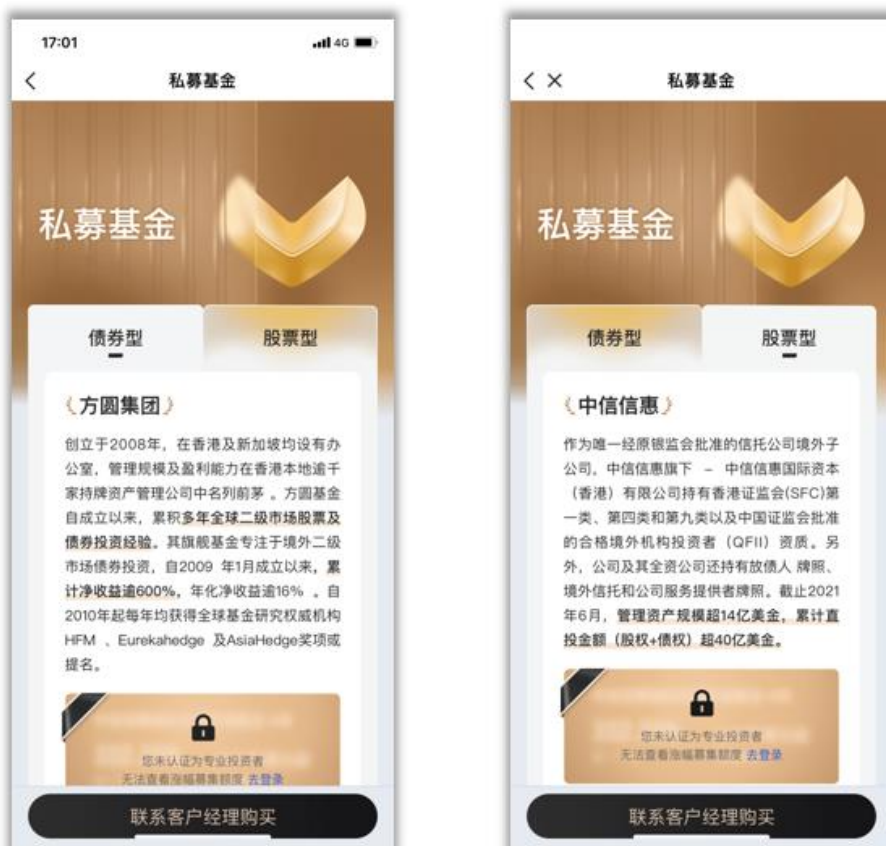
17:01

4G

<

私募基金

私募基金

债券型

股票型

《方圆集团》

创立于2008年，在香港及新加坡均设有办公室，管理规模及盈利能力在香港本地逾千家持牌资产管理公司中名列前茅。方圆基金自成立以来，累积多年全球二级市场股票及债券投资经验。其旗舰基金专注于境外二级市场债券投资，自2009 年1月成立以来，累计净收益逾600%，年化净收益逾16%。自2010年起每年均获得全球基金研究权威机构HFM 、Eurekahedge 及AsiaHedge奖项或提名。

您未认证为专业投资者
无法查看涨幅募集额度 去登录

联系客户经理购买

< ×

私募基金

私募基金

债券型

股票型

《中信信惠》

作为唯一经原银监会批准的信托公司境外子公司，中信信惠旗下 – 中信信惠国际资本（香港）有限公司持有香港证监会(SFC)第一类、第四类和第九类以及中国证监会批准的合格境外机构投资者（QFII）资质。另外，公司及其全资公司还持有放债人 牌照、境外信托和公司服务提供者牌照。截止2021年6月，管理资产规模超14亿美金，累计直投金额（股权+债权）超40亿美金。

您未认证为专业投资者
无法查看涨幅募集额度 去登录

联系客户经理购买